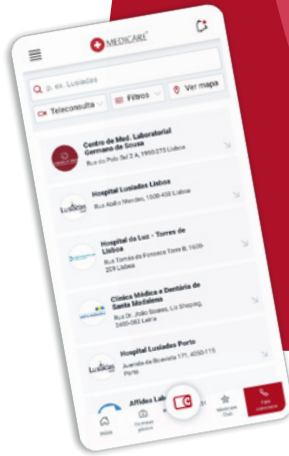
MEDICARE

p. ex. Lusíadas

Teleconsulta

Filtros

Ver mapa

Centro de Med. Laboratorial Germano de Sousa

Rua do Poço Sul 2 A, 1950-275 Lisboa

Hospital Lusíadas Lisboa

Rua Abílio Mendes, 1500-458 Lisboa

Hospital da Luz - Torres de Lisboa

Rua Tomás da Fonseca Torre B, 1600-209 Lisboa

Clínica Médica e Dentária de Santa Madalena

Rua Dr. João Soares, Lis Shoping, 2400-062 Leiria

Hospital Lusíadas Porto

Avenida da Boavista 171, 4050-115 Porto

Affidea Lab

Início

Medicare Club

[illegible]